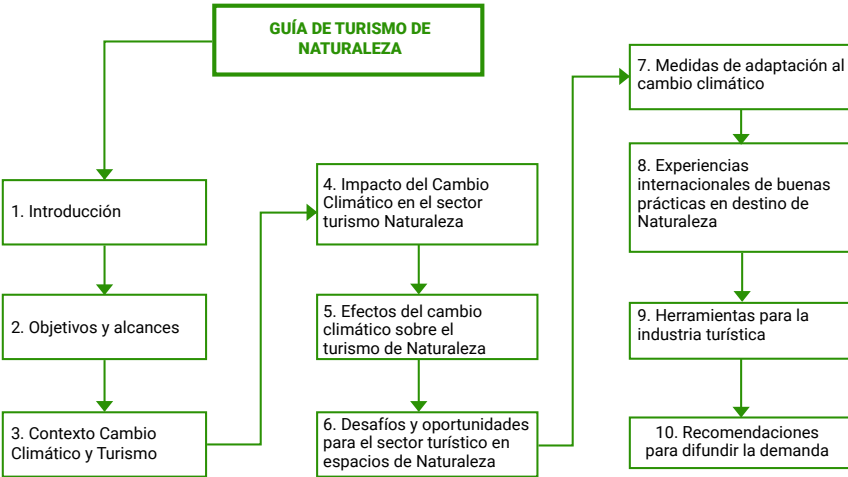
GUÍA DE TURISMO DE NATURALEZA

1. Introducción

2. Objetivos y alcances

3. Contexto Cambio Climático y Turismo

4. Impacto del Cambio Climático en el sector turismo Naturaleza

5. Efectos del cambio climático sobre el turismo de Naturaleza

6. Desafíos y oportunidades para el sector turístico en espacios de Naturaleza

7. Medidas de adaptación al cambio climático

8. Experiencias internacionales de buenas prácticas en destino de Naturaleza

9. Herramientas para la industria turística

10. Recomendaciones para difundir la demanda